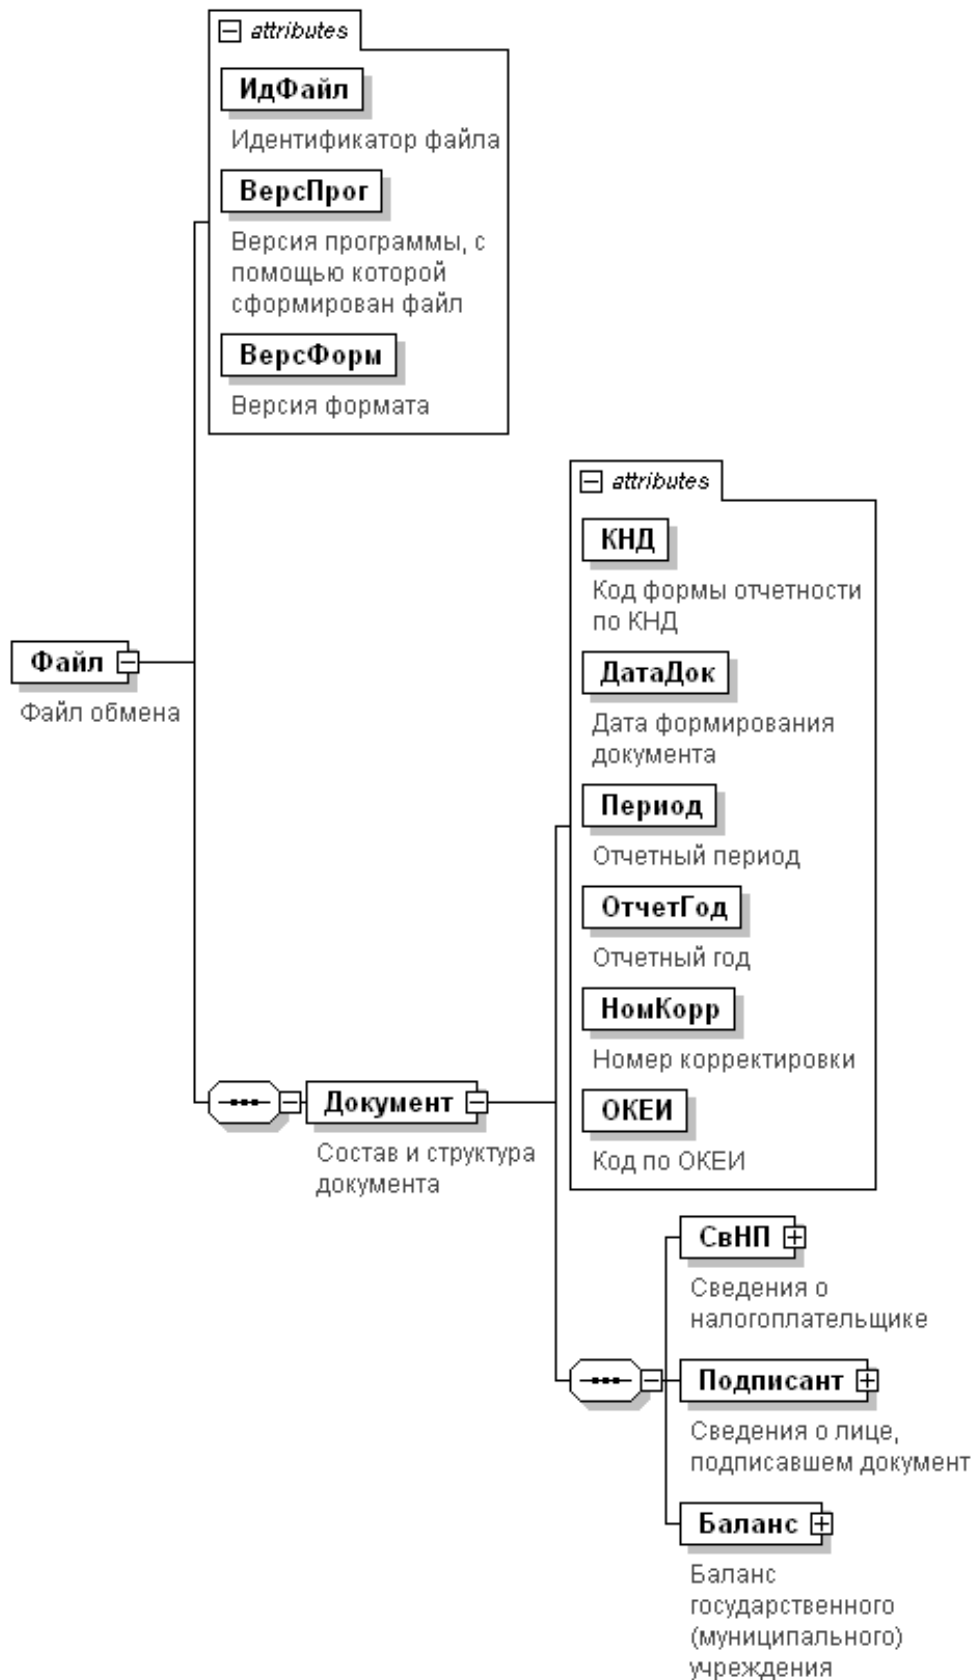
attributes

ИдФайл

Идентификатор файла

ВерсПрог

Версия программы, с помощью которой сформирован файл

ВерсФорм

Версия формата

Файл

Файл обмена

attributes

КНД

Код формы отчетности по КНД

ДатаДок

Дата формирования документа

Период

Отчетный период

ОтчетГод

Отчетный год

НомКорр

Номер корректировки

ОКЕИ

Код по ОКЕИ

Документ

Состав и структура документа

СвНП

Сведения о налогоплательщике

Подписант

Сведения о лице, подписавшем документ

Баланс

Баланс государственного (муниципального) учреждения